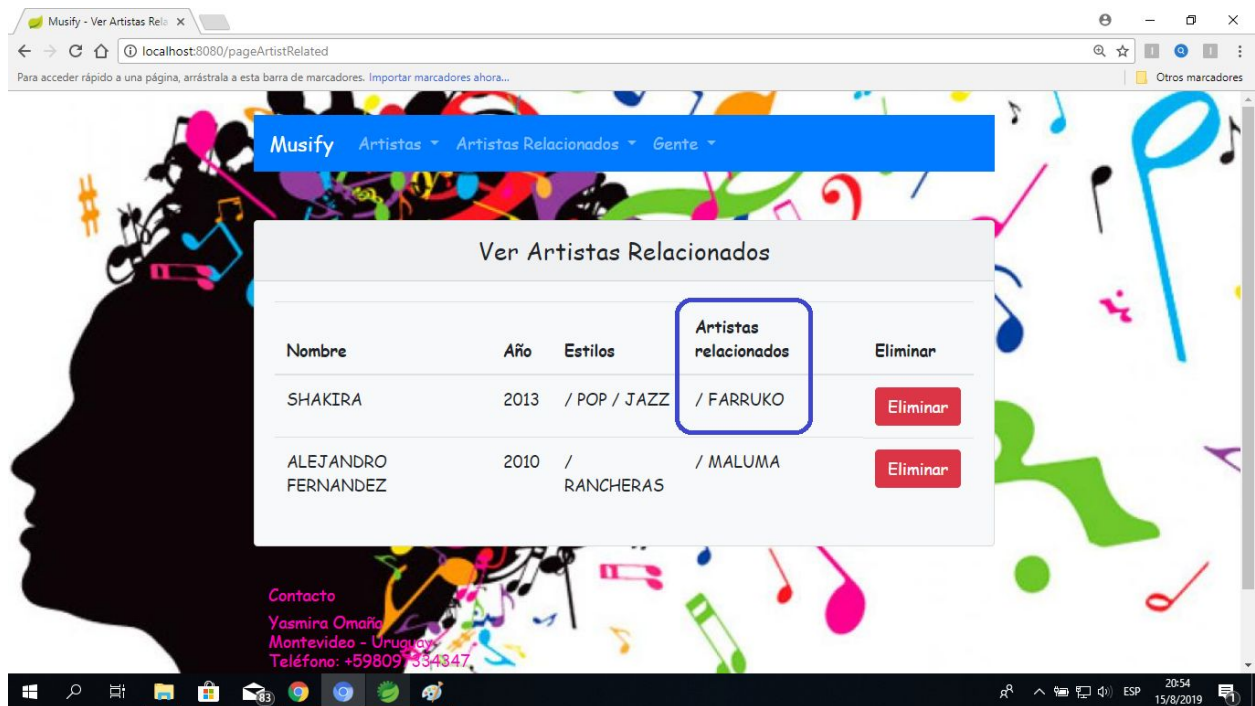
Musify - Ver Artistas Rela ×

localhost:8080/pageArtistRelated

Para acceder rápido a una página, arrástrala a esta barra de marcadores. Importar marcadores ahora...

Otros marcadores

Musify Artistas Artistas Relacionados Gente

Ver Artistas Relacionados

| Nombre | Año | Estilos | Artistas relacionados | Eliminar |
|---|---|---|---|---|
| SHAKIRA | 2013 | / POP / JAZZ | / FARRUKO | Eliminar |
| ALEJANDRO FERNANDEZ | 2010 | / RANCHERAS | / MALUMA | Eliminar |

Contacto

Yasmira Omaña
Montevideo - Uruguay
Teléfono: +59809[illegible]34347

83

ESP 20:54 15/8/2019